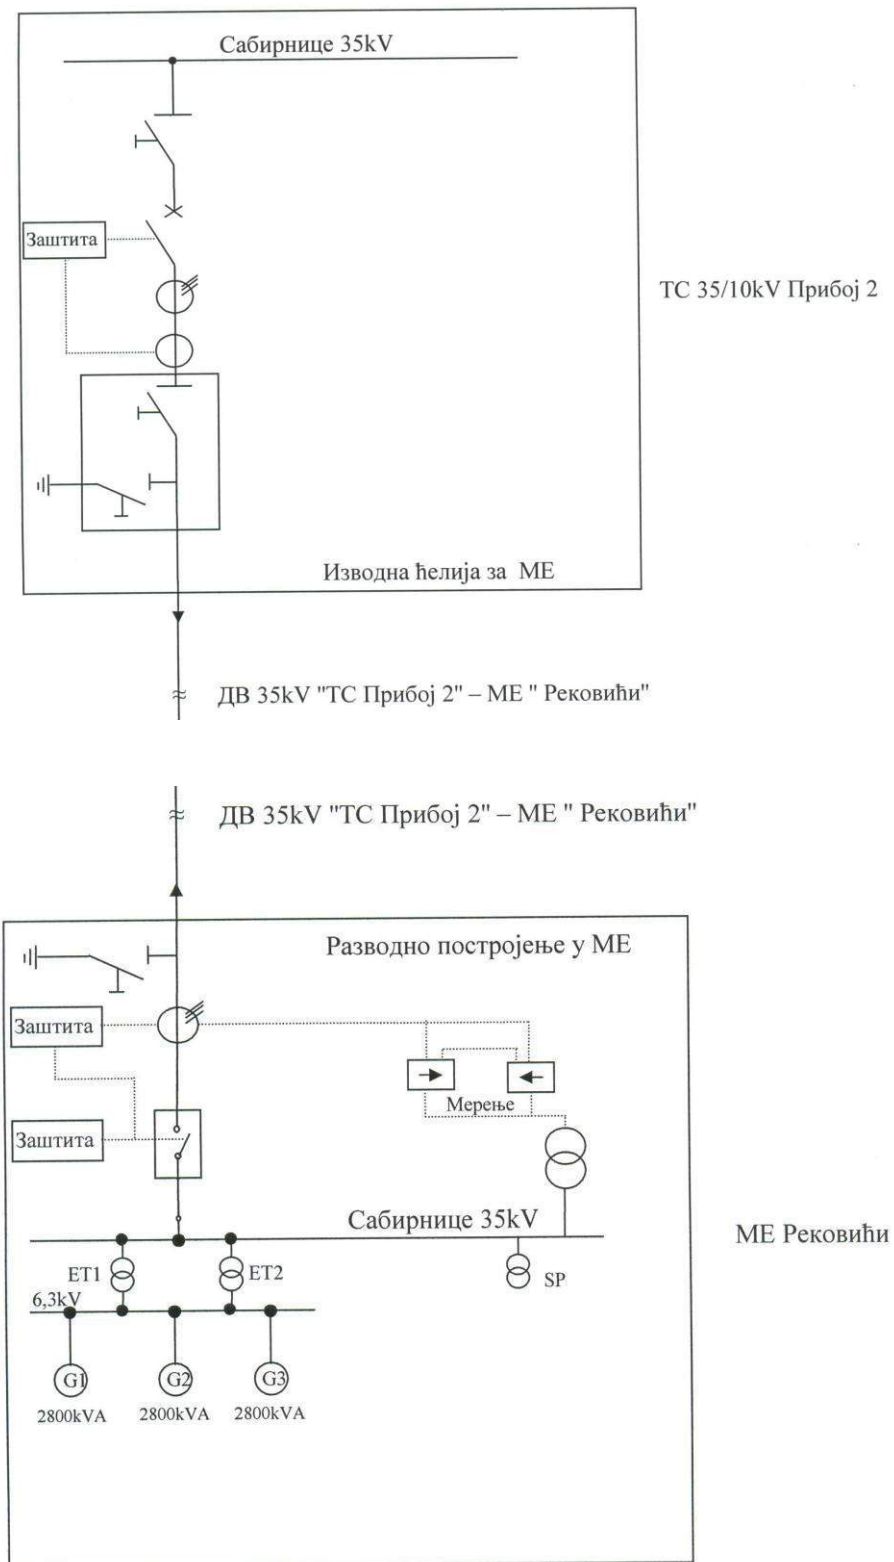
Сабирнице 35kV

Заштита

ТС 35/10kV Прибој 2

Изводна ћелија за МЕ

ДВ 35kV "ТС Прибој 2" – МЕ " Рековићи"

ДВ 35kV "ТС Прибој 2" – МЕ " Рековићи"

Разводно постројење у МЕ

Заштита

Мерење

Заштита

Сабирнице 35kV

МЕ Рековићи

ЕТ1

ЕТ2

6,3kV

SP

G1

G2

G3

2800kVA

2800kVA

2800kVA